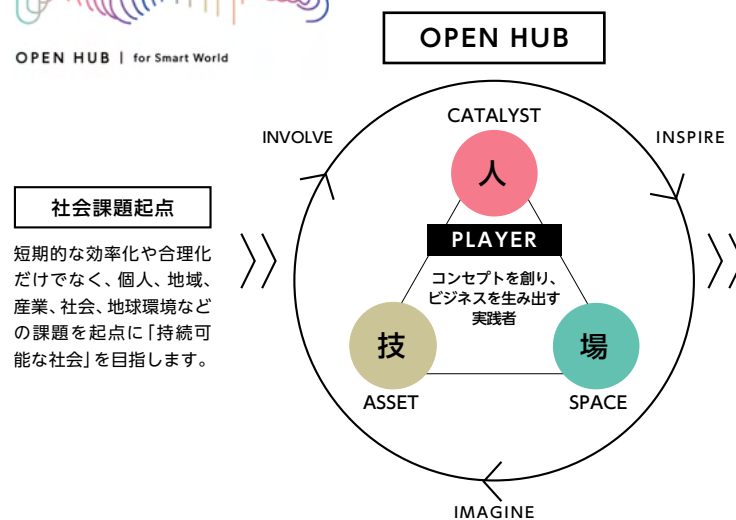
OPEN HUB | for Smart World

OPEN HUB

INVOLVE

CATALYST

INSPIRE

人

社会課題起点

短期的な効率化や合理化だけでなく、個人、地域、産業、社会、地球環境などの課題を起点に「持続可能な社会」を目指します。

PLAYER

コンセプトを創り、ビジネスを生み出す実践者

技

場

ASSET

SPACE

IMAGINE